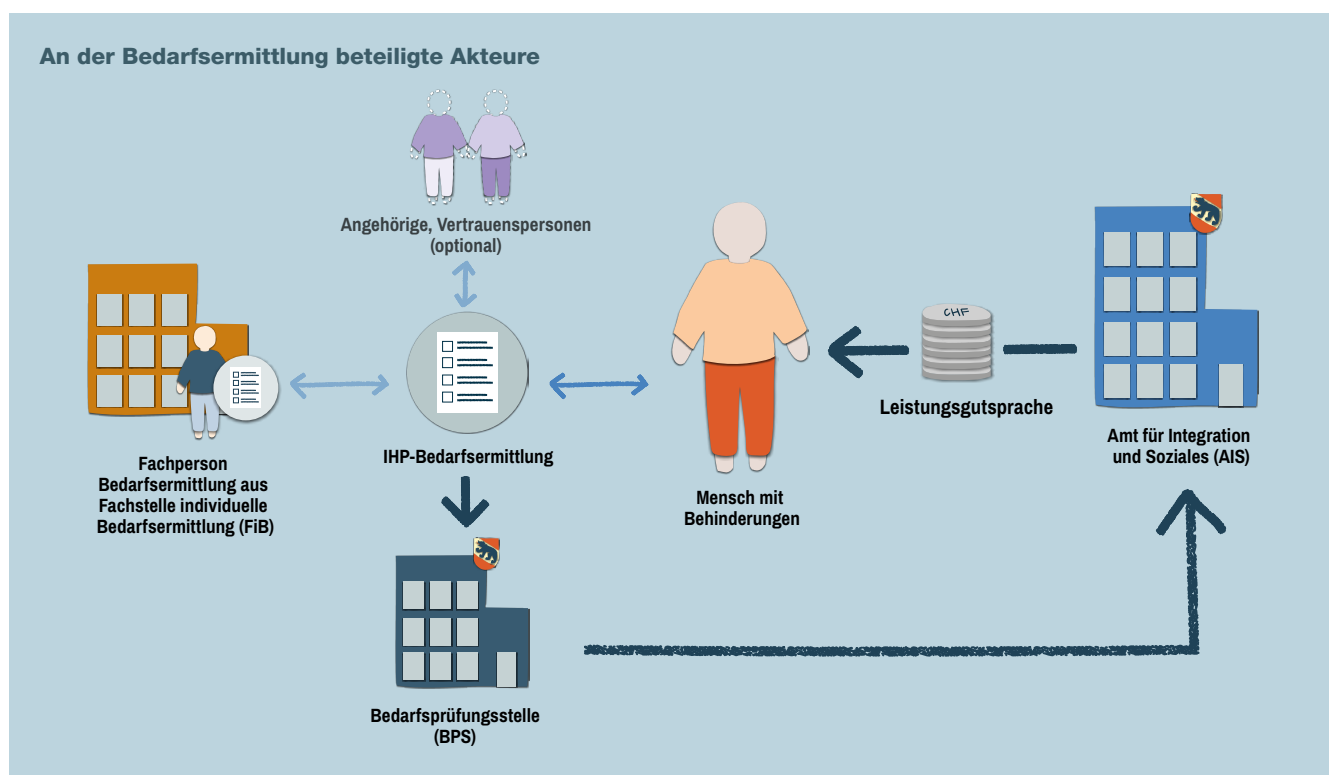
An der Bedarfsermittlung beteiligte Akteure

Angehörige, Vertrauenspersonen (optional)

Fachperson Bedarfsermittlung aus Fachstelle individuelle Bedarfsermittlung (FiB)

IHP-Bedarfsermittlung

Mensch mit Behinderungen

CHF

Leistungsgutsprache

Amt für Integration und Soziales (AIS)

Bedarfsprüfungsstelle (BPS)